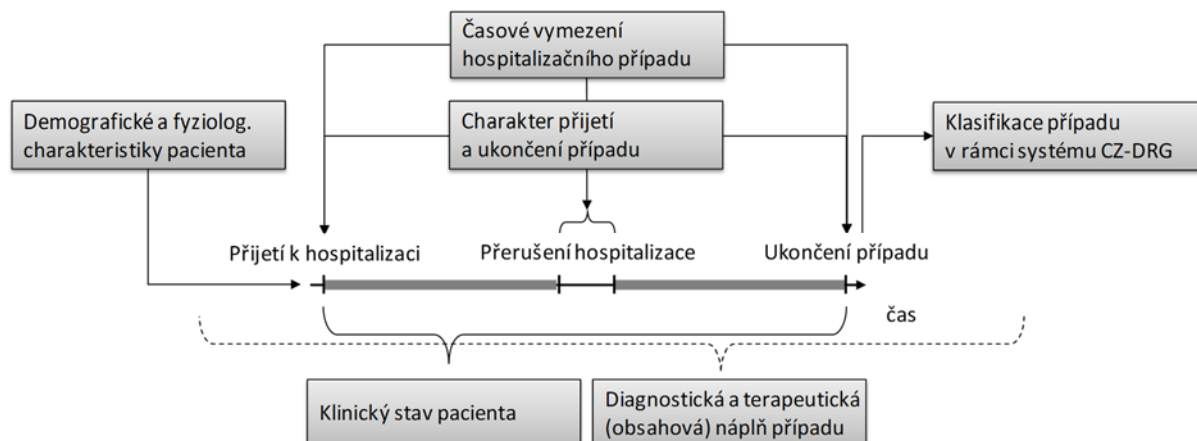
Časové vymezení hospitalizačního případu

Demografické a fyziolog. charakteristiky pacienta

Charakter přijetí a ukončení případu

Klasifikace případu v rámci systému CZ-DRG

Přijetí k hospitalizaci

Přerušení hospitalizace

Ukončení případu

čas

Klinický stav pacienta

Diagnostická a terapeutická (obsahová) náplň případu